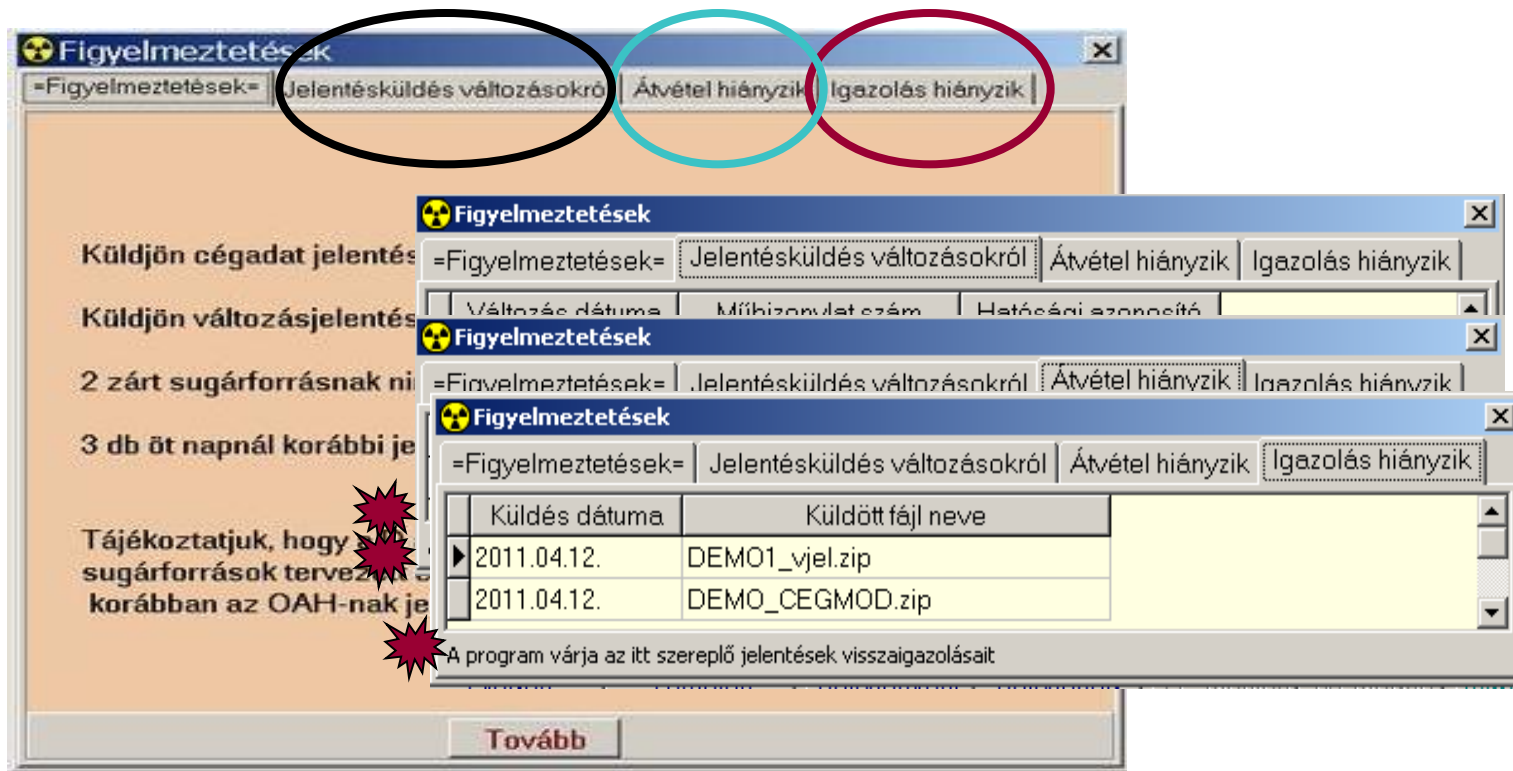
Figyelmeztetések

=Figyelmeztetések= | Jelentésküldés változásokról | Átvétel hiányzik | Igazolás hiányzik

Küldjön cégadat jelentés

Küldjön változásjelentés

2 zárt sugárforrásnak ni

3 db öt napnál korábbi je

Tájékoztatjuk, hogy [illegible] sugárforrások tervez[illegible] korábban az OAH-nak je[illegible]

Tovább

Figyelmeztetések

=Figyelmeztetések= | Jelentésküldés változásokról | Átvétel hiányzik | Igazolás hiányzik

Változás dátuma | Műbizonylat szám | Hatósági azonosító

Figyelmeztetések

=Figyelmeztetések= | Jelentésküldés változásokról | Átvétel hiányzik | Igazolás hiányzik

Figyelmeztetések

=Figyelmeztetések= | Jelentésküldés változásokról | Átvétel hiányzik | Igazolás hiányzik

| Küldés dátuma | Küldött fájl neve |
|---|---|
| 2011.04.12. | DEMO1_vjel.zip |
| 2011.04.12. | DEMO_CEGMOD.zip |

A program várja az itt szereplő jelentések visszaigazolásait